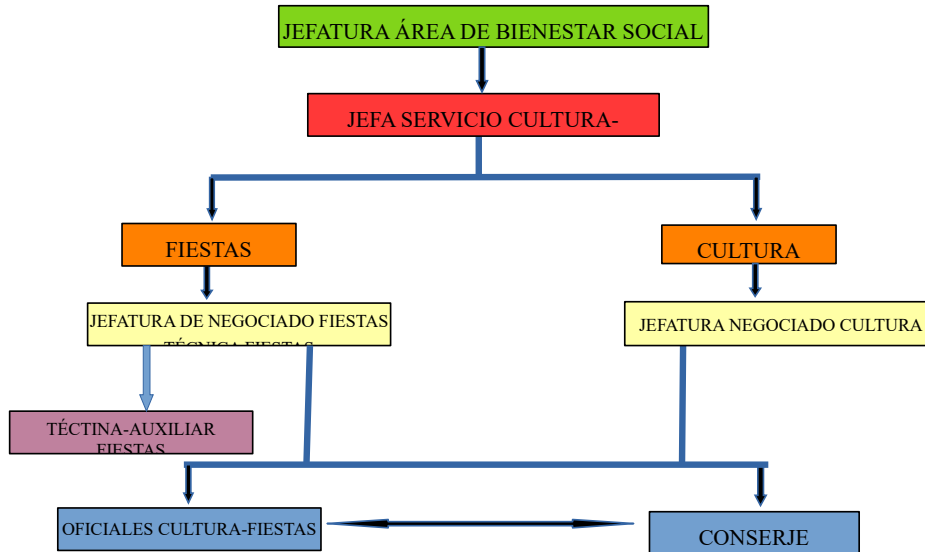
JEFATURA ÁREA DE BIENESTAR SOCIAL

JEFA SERVICIO CULTURA-

FIESTAS

CULTURA

JEFATURA DE NEGOCIADO FIESTAS TÉCNICA FIESTAS

JEFATURA NEGOCIADO CULTURA

TÉCTINA-AUXILIAR FIESTAS

OFICIALES CULTURA-FIESTAS

CONSERJE